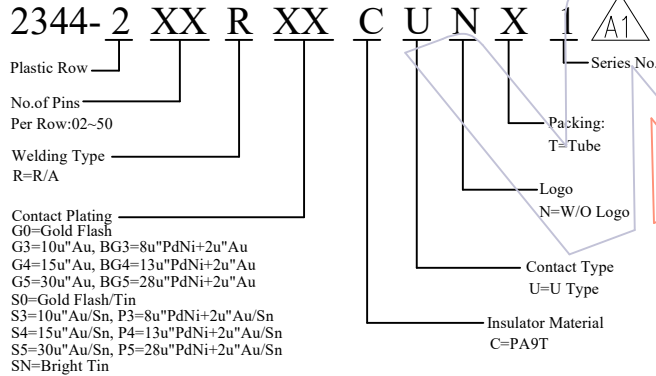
2344- 2 XX R XX C U N X 1 A1

Plastic Row

No.of Pins
Per Row:02~50

Welding Type
R=R/A

Contact Plating
G0=Gold Flash
G3=10u"Au, BG3=8u"PdNi+2u"Au
G4=15u"Au, BG4=13u"PdNi+2u"Au
G5=30u"Au, BG5=28u"PdNi+2u"Au
S0=Gold Flash/Tin
S3=10u"Au/Sn, P3=8u"PdNi+2u"Au/Sn
S4=15u"Au/Sn, P4=13u"PdNi+2u"Au/Sn
S5=30u"Au/Sn, P5=28u"PdNi+2u"Au/Sn
SN=Bright Tin

Series No.

Packing:
T=Tube

Logo
N=W/O Logo

Contact Type
U=U Type

Insulator Material
C=PA9T